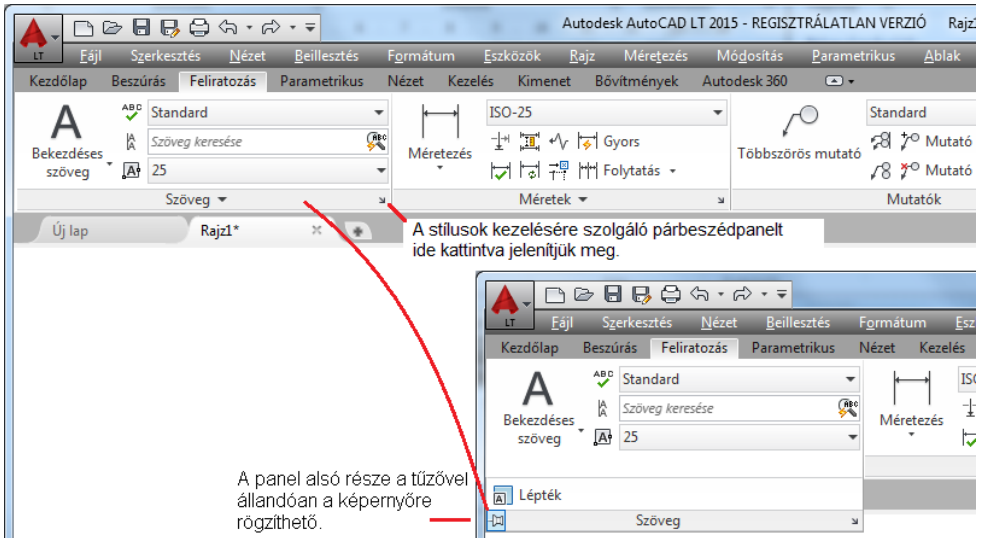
LT

Autodesk AutoCAD LT 2015 - REGISZTRÁLATLAN VERZIÓ Rajz1

Fájl Szerkesztés Nézet Beillesztés Formátum Eszközök Rajz Méretezés Módosítás Parametrikus Ablak

Kezdőlap Beszúrás Feliratozás Parametrikus Nézet Kezelés Kimenet Bővítmények Autodesk 360

A
Bekezdéses szöveg

Standard
Szöveg keresése
25

Szöveg

Méretezés

ISO-25
Gyors
Folytatás

Méretek

Többszörös mutató

Standard
Mutató
Mutató

Mutatók

Új lap Rajz1*

A stílusok kezelésére szolgáló párbeszédpanelt ide kattintva jelenítjük meg.

LT

Fájl Szerkesztés Nézet Beillesztés Formátum Esz

Kezdőlap Beszúrás Feliratozás Parametrikus Nézet Kezelés

A
Bekezdéses szöveg

Standard
Szöveg keresése
25

Méretezés

ISO

Lépték

Szöveg

A panel alsó része a tűzővel állandóan a képernyőre rögzíthető.